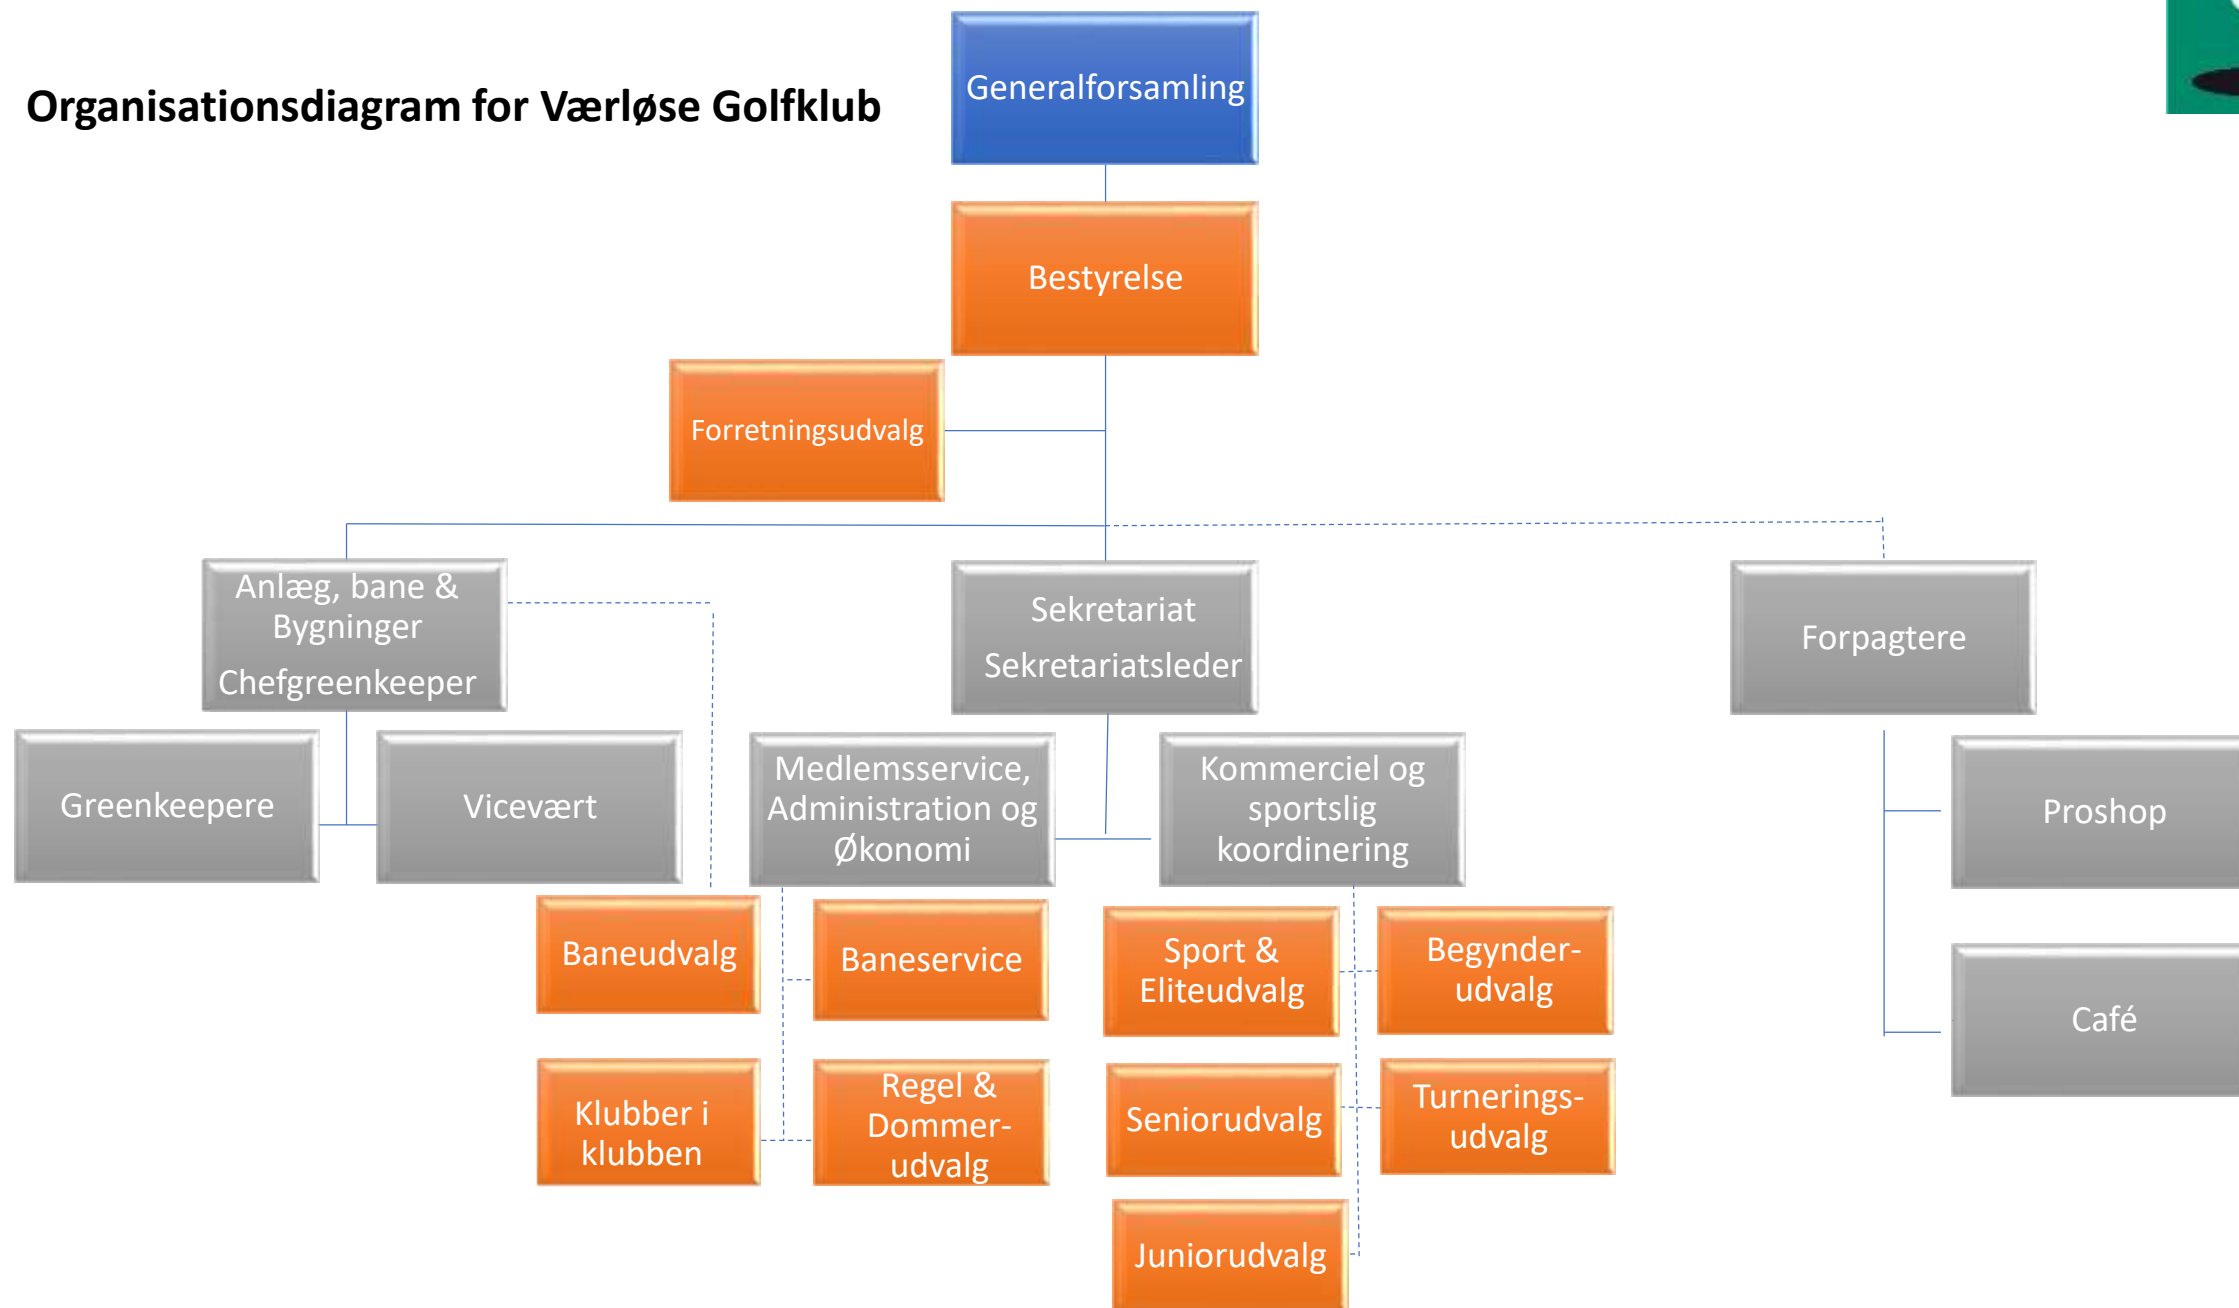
Organisationsdiagram for Værløse Golfklub

Generalforsamling

Bestyrelse

Forretningsudvalg

Anlæg, bane & Bygninger
Chefgreenkeeper

Sekretariat
Sekretariatsleder

Forpagtere

Greenkeepere

Vicevært

Medlemsservice, Administration og Økonomi

Kommerciel og sportslig koordinering

Proshop

Café

Baneudvalg

Baneservice

Sport & Eliteudvalg

Begynder-udvalg

Klubber i klubben

Regel & Dommer-udvalg

Seniorudvalg

Turnerings-udvalg

Juniorudvalg